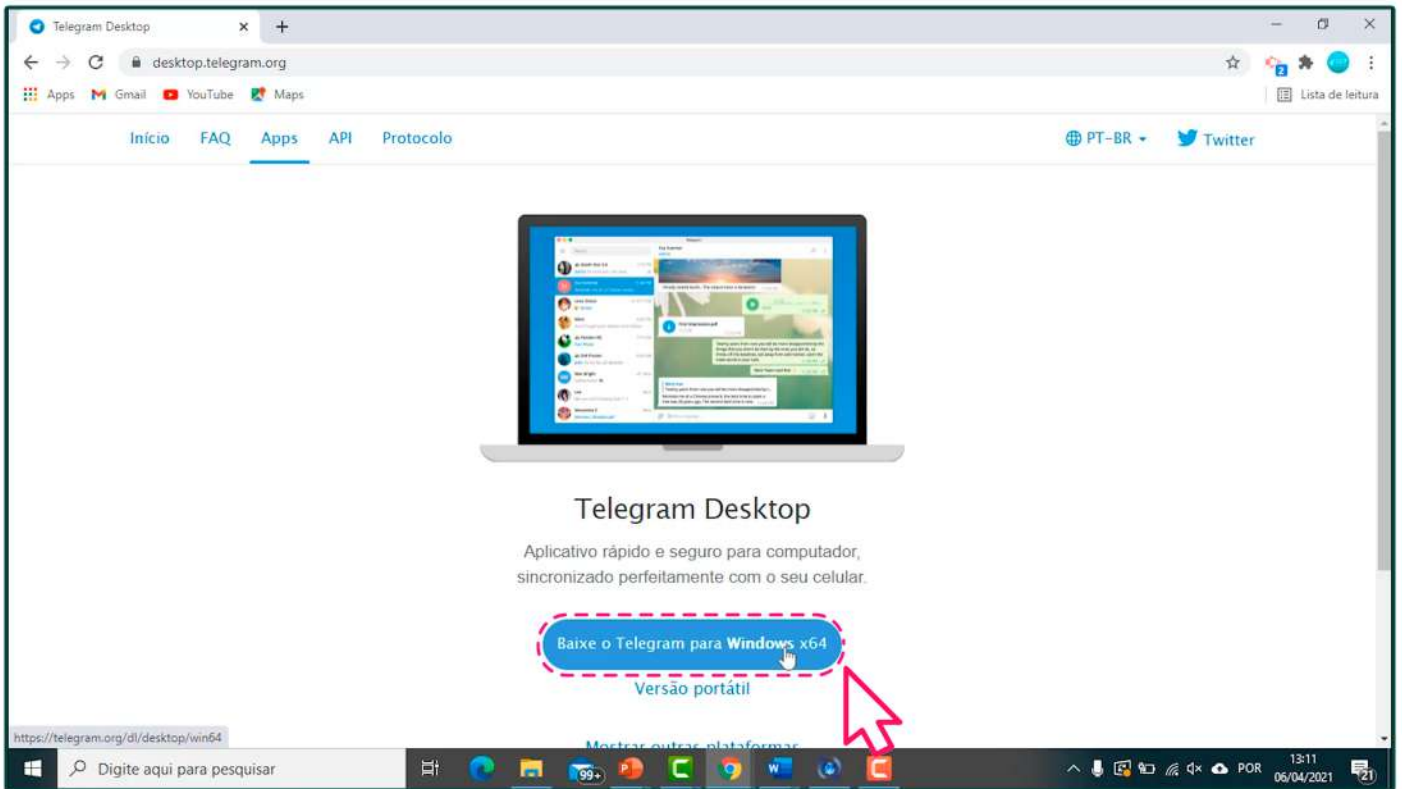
Telegram Desktop ×
+
desktop.telegram.org
Apps Gmail YouTube Maps
Lista de leitura

Início FAQ Apps API Protocolo
PT-BR Twitter

Telegram Desktop

Aplicativo rápido e seguro para computador, sincronizado perfeitamente com o seu celular.

Baixe o Telegram para Windows x64

Versão portátil

Mostrar outras plataformas

https://telegram.org/dl/desktop/win64

Digite aqui para pesquisar
99+
POR 13:11 06/04/2021
21